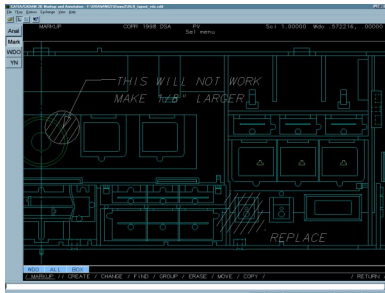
CATIA/CADAM 2D Markup and Annotation - F:\DRAWINGS\frame\FRAME_frame_rev.cd4
File Edit Options Exchange View Help
Anal
Mark
WDO
YN
MARKUP
COPR 1998 DSA
PV
Sel menu
Scl 1.00000
Wdy 572216,
80000
THIS WILL NOT WORK
MAKE "B" LARGER
REPLACE
WDO
ALL
BOX
MARKUP // CREATE / CHANGE / FIND / GROUP / ERASE / MOVE / COPY /
/ RETURN